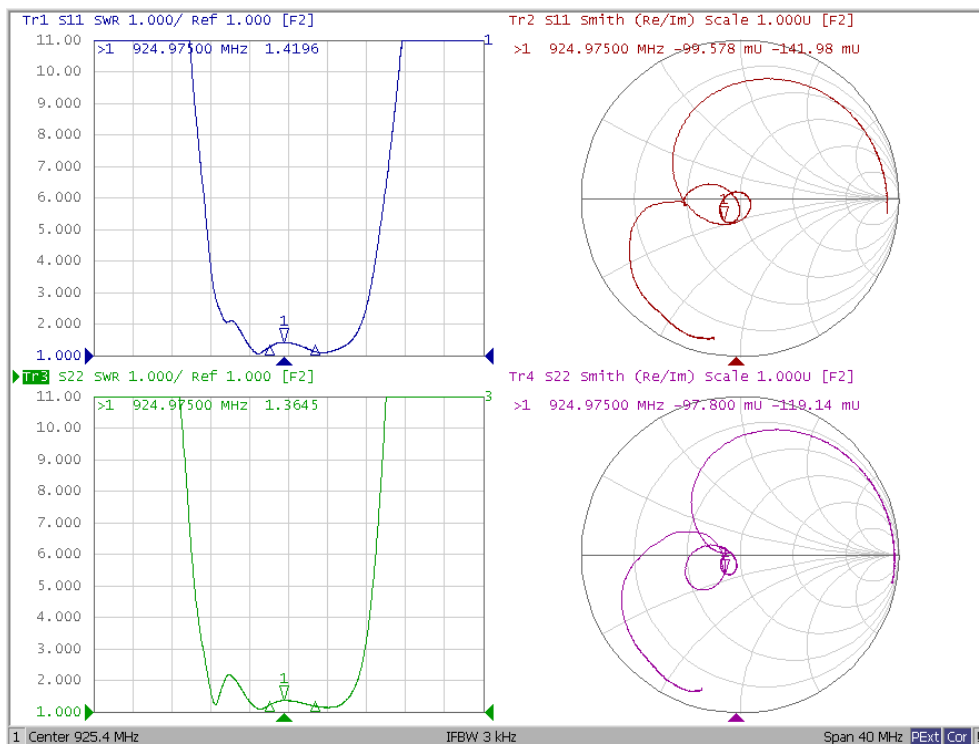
Tr1 S11 SWR 1.000/ Ref 1.000 [F2]

>1 924.97500 MHz 1.4196

11.00
10.00
9.000
8.000
7.000
6.000
5.000
4.000
3.000
2.000
1.000

1

1

Tr2 S11 Smith (Re/Im) Scale 1.000U [F2]

>1 924.97500 MHz -99.578 mU -141.98 mU

1

Tr3 S22 SWR 1.000/ Ref 1.000 [F2]

>1 924.97500 MHz 1.3645

11.00
10.00
9.000
8.000
7.000
6.000
5.000
4.000
3.000
2.000
1.000

3

1

Tr4 S22 Smith (Re/Im) Scale 1.000U [F2]

>1 924.97500 MHz -97.800 mU -119.14 mU

1

1 Center 925.4 MHz IFBW 3 kHz Span 40 MHz PExt Cor